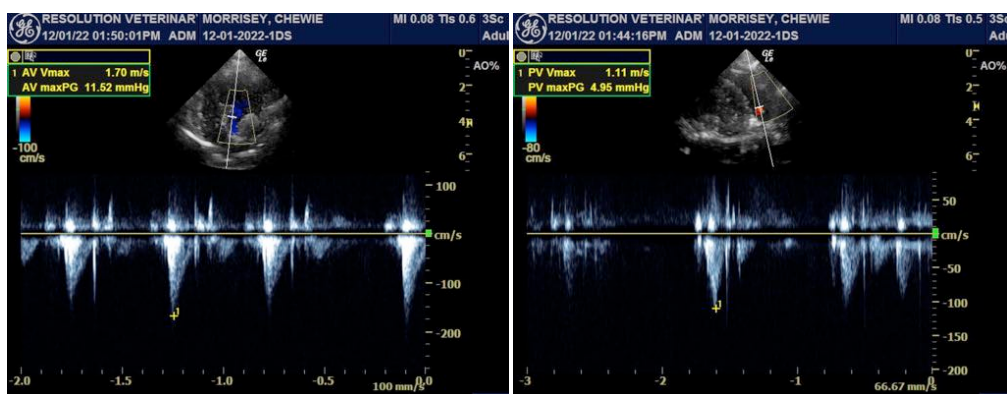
RESOLUTION VETERINAR' MORRISEY, CHEWIE
12/01/22 01:50:01PM ADM 12-01-2022-1DS
MI 0.08 TIs 0.6 3Sc
Adul

1 AV Vmax 1.70 m/s
AV maxPG 11.52 mmHg

-100
cm/s

0
AO%
2
4
6

100
cm/s
-100
-200

-2.0 -1.5 -1.0 -0.5 0.0
100 mm/s

RESOLUTION VETERINAR' MORRISEY, CHEWIE
12/01/22 01:44:16PM ADM 12-01-2022-1DS
MI 0.08 TIs 0.5 3Sc
Adu

1 PV Vmax 1.11 m/s
PV maxPG 4.95 mmHg

-80
cm/s

0
AO%
2
4
6

50
cm/s
-50
-100
-150
-200

-3 -2 -1 0
66.67 mm/s